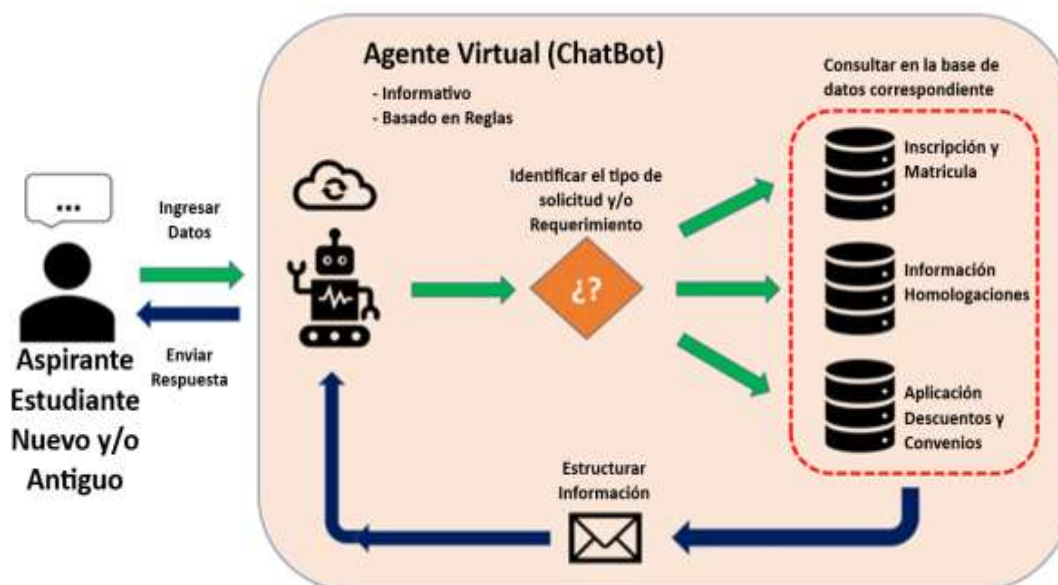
Agente Virtual (ChatBot)

- Informativo
- Basado en Reglas

Consultar en la base de datos correspondiente

...

Ingresar Datos

Enviar Respuesta

Aspirante Estudiante Nuevo y/o Antiguo

Identificar el tipo de solicitud y/o Requerimiento

¿?

Inscripción y Matricula

Información Homologaciones

Aplicación Descuentos y Convenios

Estructurar Información